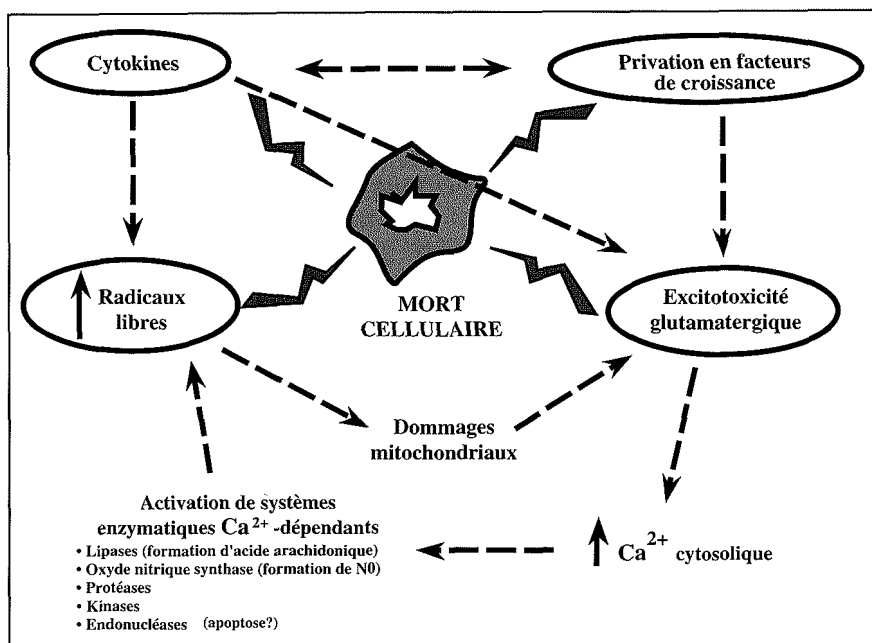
Cytokines

Privation en facteurs de croissance

Radicaux libres

MORT CELLULAIRE

Excitotoxicité glutamatergique

Dommages mitochondriaux

Activation de systèmes enzymatiques $Ca^{2+}$-dépendants
• Lipases (formation d'acide arachidonique)
• Oxyde nitrique synthase (formation de N0)
• Protéases
• Kinases
• Endonucléases (apoptose?)

$Ca^{2+}$ cytosolique